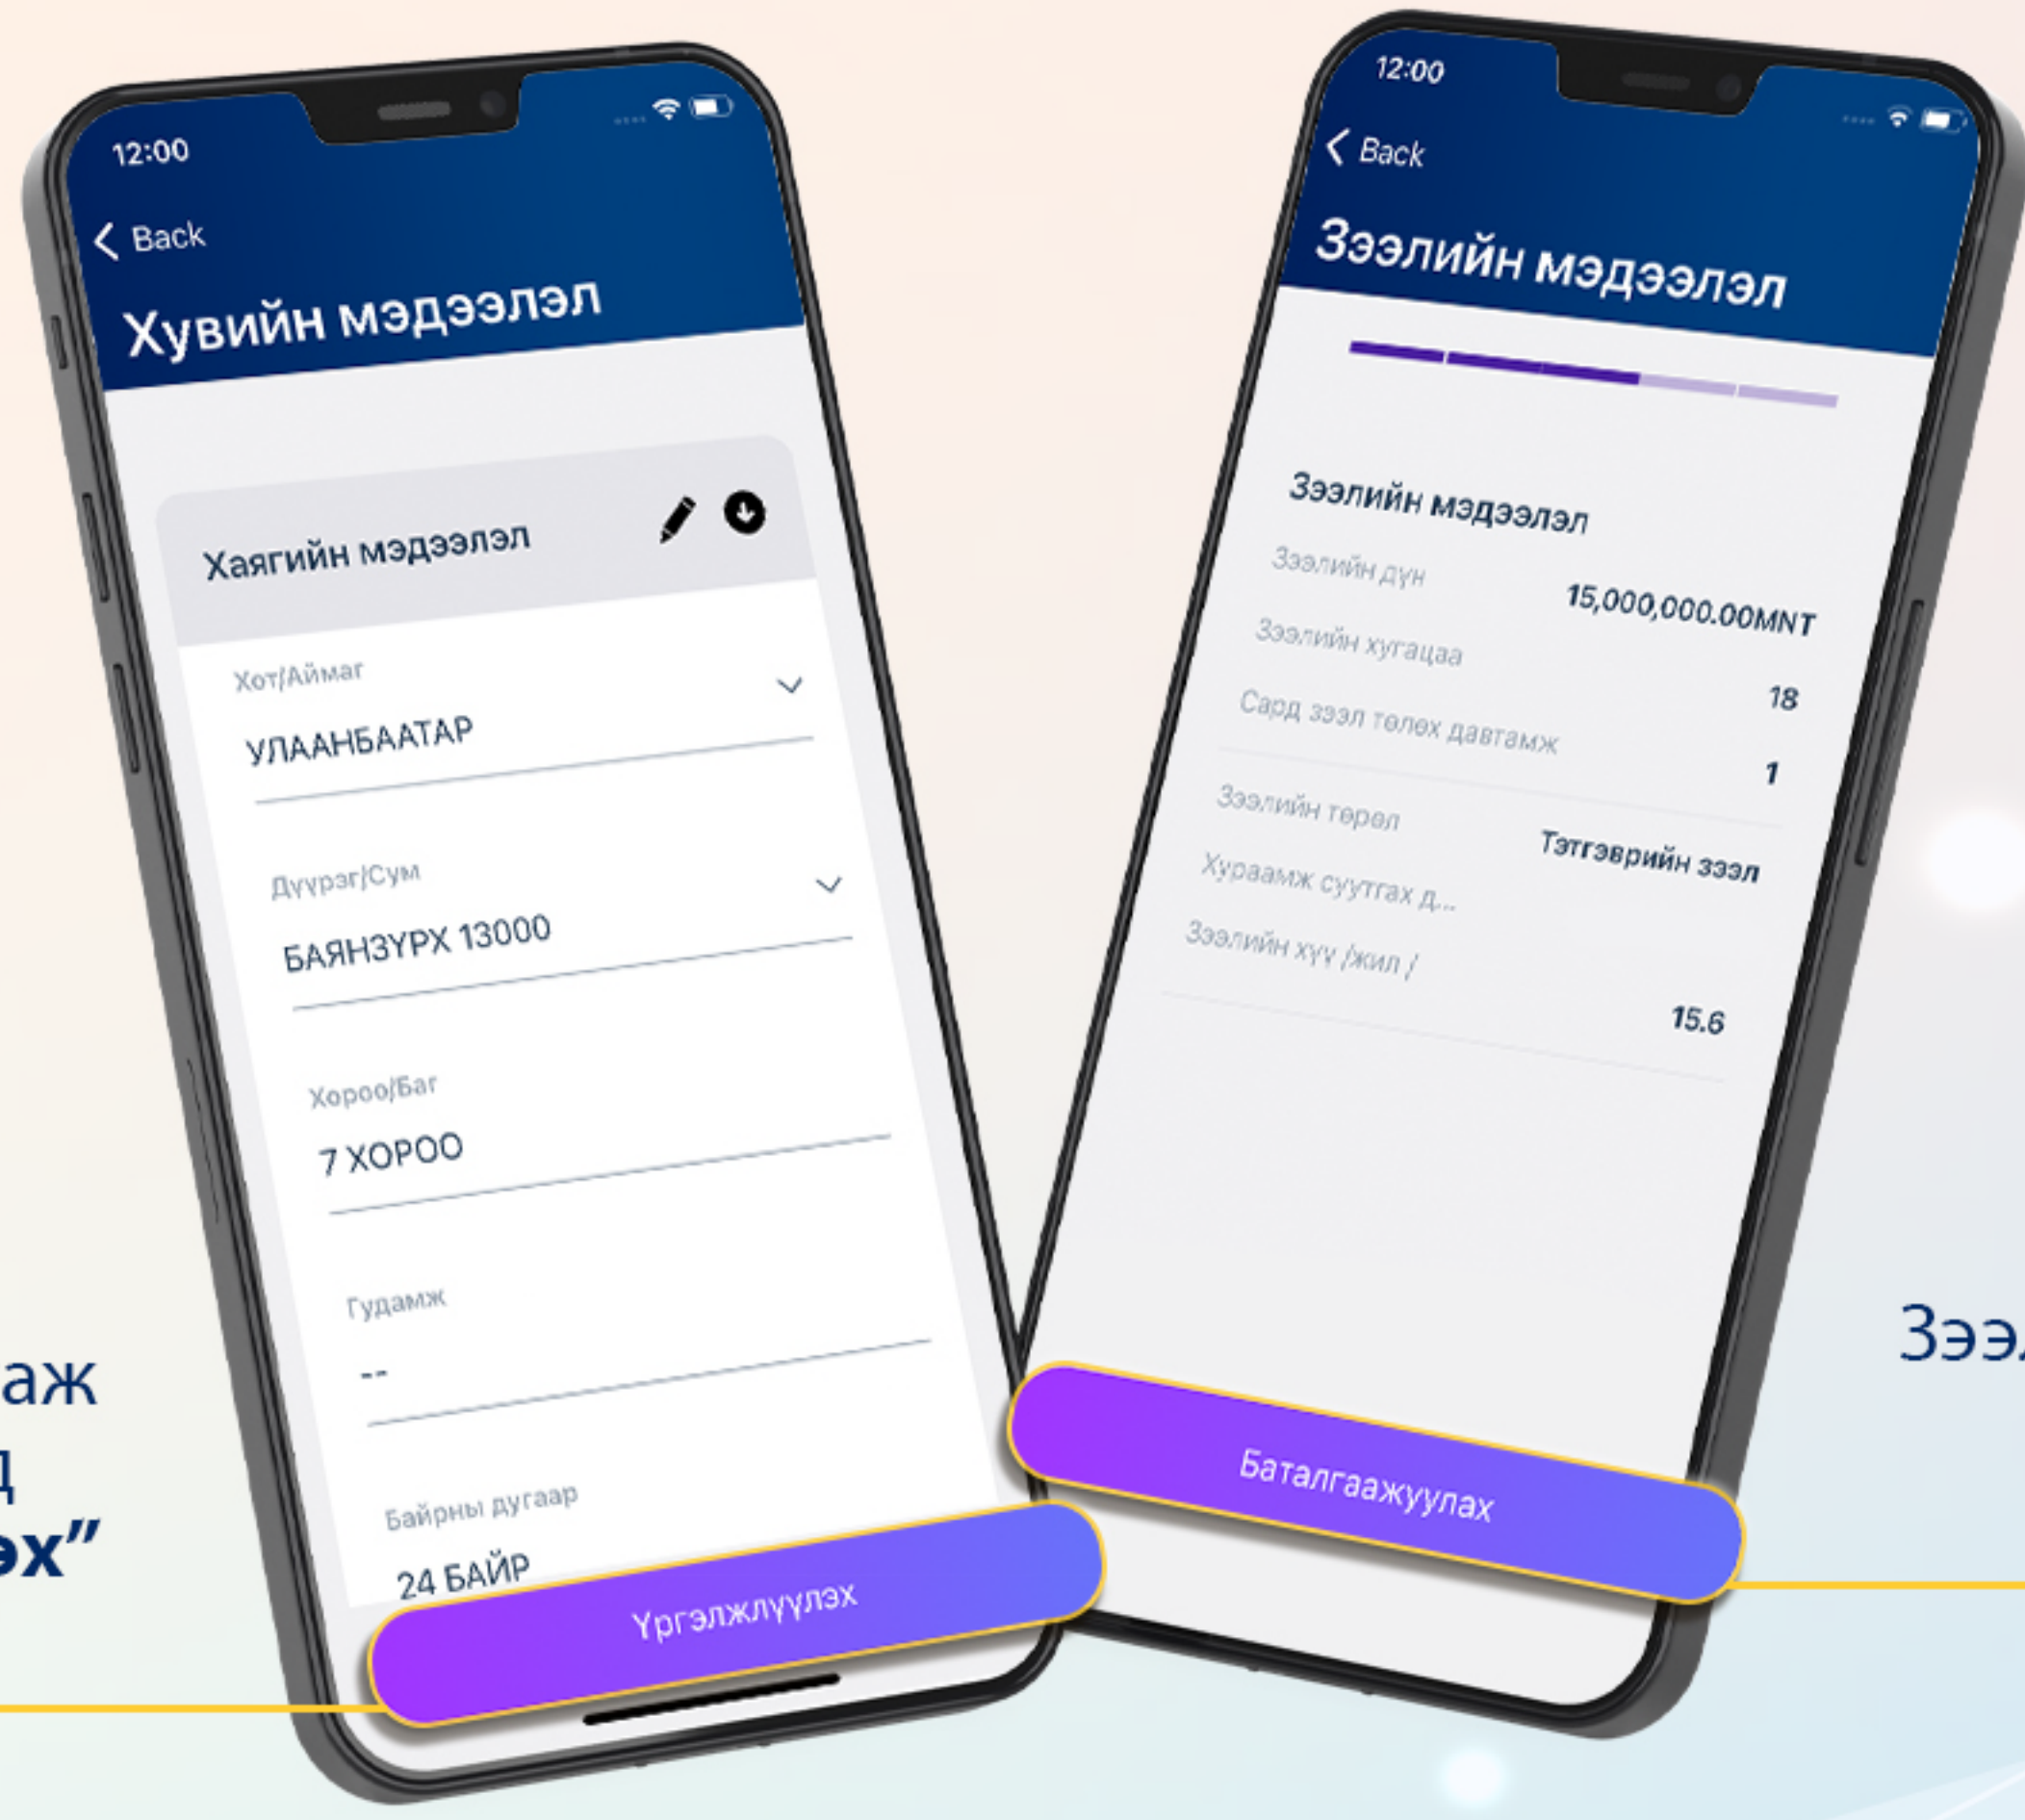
12:00

Back

Хувийн мэдээлэл

Хаягийн мэдээлэл

Хот/Аймаг

УЛААНБААТАР

Дүүрэг/Сум

БАЯНЗҮРХ 13000

Хороо/Баг

7 ХОРОО

Гудамж

--

Байрны дугаар

24 БАЙР

Үргэлжлүүлэх

аж
д
эх"

12:00

Back

Зээлийн мэдээлэл

Зээлийн мэдээлэл

Зээлийн дүн 15,000,000.00MNT

Зээлийн хугацаа 18

Сард зээл төлөх давтамж 1

Зээлийн төрөл Тэтгэврийн зээл

Хураамж суутгах д...

Зээлийн хүү /жил/ 15.6

Баталгаажуулах

Зээ